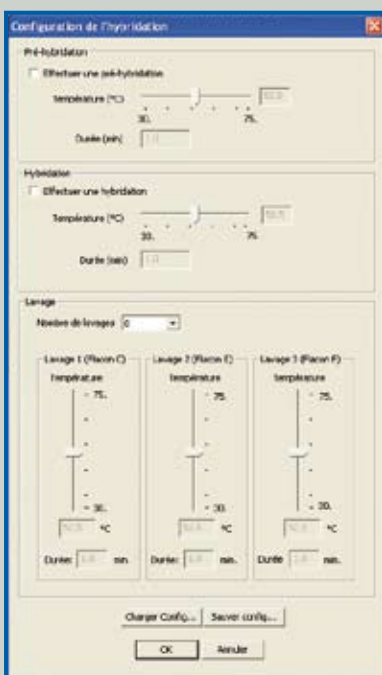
Configuration de l'hybridation

Pré-hybridation

Effectuer une pré-hybridation

Température (°C)

30. 75.

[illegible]

Durée (min) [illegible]

Hybridation

Effectuer une hybridation

Température (°C)

30. 75

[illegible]

Durée (min) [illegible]

Lavage

Nombre de lavages 0

Lavage 1 (Flacon C)

Température

75.

30.

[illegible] °C

Durée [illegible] mn.

Lavage 2 (Flacon E)

Température

75.

30.

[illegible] °C

Durée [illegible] mn.

Lavage 3 (Flacon F)

Température

75.

30.

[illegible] °C

Durée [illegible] mn.

Charger Config... Sauver config...

OK Annuler